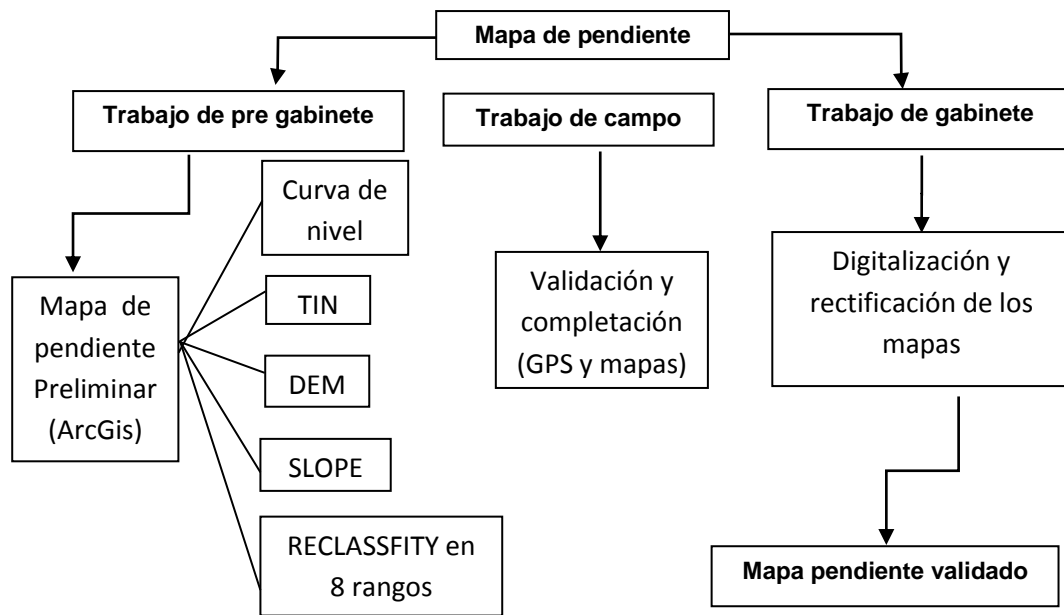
Mapa de pendiente

Trabajo de pre gabinete

Trabajo de campo

Trabajo de gabinete

Mapa de pendiente Preliminar (ArcGis)

Curva de nivel

TIN

DEM

SLOPE

RECLASSFITY en 8 rangos

Validación y completación (GPS y mapas)

Digitalización y rectificación de los mapas

Mapa pendiente validado